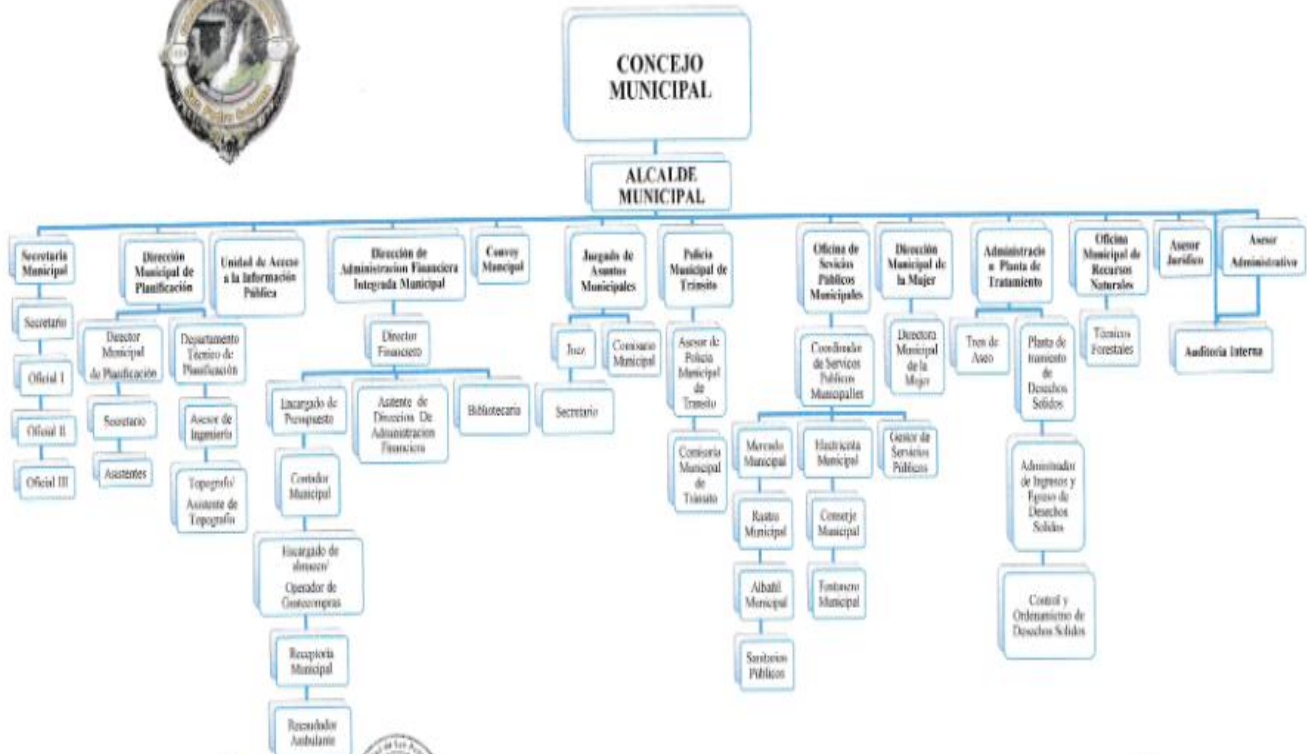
CONCEJO MUNICIPAL

ALCALDE MUNICIPAL

Secretaria Municipal

Secretario

Oficial I

Oficial II

Oficial III

Dirección Municipal de Planificación

Director Municipal de Planificación

Secretario

Asistentes

Departamento Técnico de Planificación

Asesor de Ingeniería

Topografo/ Asistente de Topografo

Unidad de Acceso a la Información Pública

Dirección de Administracion Financiera Integrada Municipal

Director Financiero

Encargado de Presupuesto

Contador Municipal

Encargado de almacen/ Operador de Guatecompras

Receptoria Municipal

Recaudador Ambulante

Asistente de Direccion De Administracion Financiera

Bibliotecaria

Convoy Muncipal

Juzgado de Asuntos Municipales

Juez

Secretario

Comisario Municipal

Policia Municipal de Transito

Asesor de Policia Municipal de Transito

Comisaria Municipal de Transito

Oficina de Servicios Públicos Municipales

Coordinador de Servicos Publicos Municipales

Mercado Municipal

Rastro Municipal

Albañil Municipal

Sanitarios Públicos

Electricista Municipal

Conserje Municipal

Fontanero Municipal

Gestor de Servicios Públicos

Dirección Municipal de la Mujer

Directora Municipal de la Mujer

Administracio n Planta de Tratamiento

Tren de Aseo

Planta de transito de Desechos Solidos

Administrador de Ingresos y Egreso de Desechos Solidos

Control y Ordenamiento de Desechos Solidos

Oficina Municipal de Recursos Naturales

Técnicos Forestales

Asesor Jurídico

Asesor Administrativo

Auditoría Interna